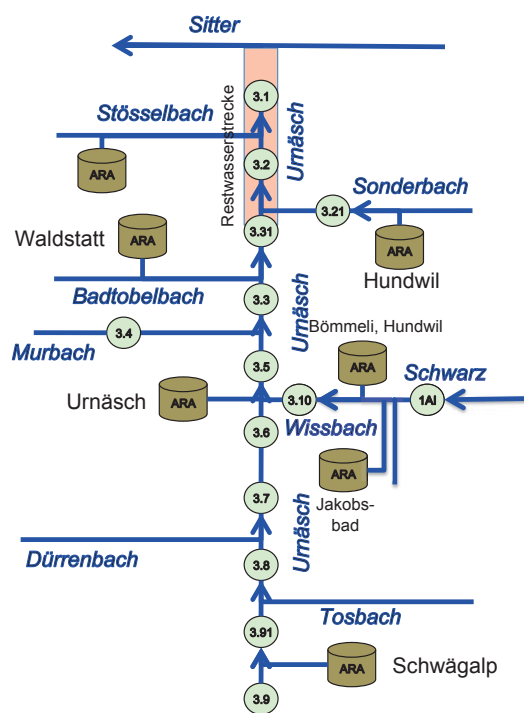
Sitter

Stösselbach

ARA

3.1

Restwasserstrecke

Urnäsch

3.2

Sonderbach

3.21

Waldstatt

ARA

3.31

ARA

Hundwil

Badtobelbach

3.3

Urnäsch

3.4

Bömmeli, Hundwil

Murbach

ARA

3.5

Schwarz

Urnäsch

ARA

3.10

1AI

3.6

Wissbach

ARA

3.7

Jakobsbad

Urnäsch

Dürrenbach

3.8

Tosbach

3.91

ARA

Schwägalp

3.9